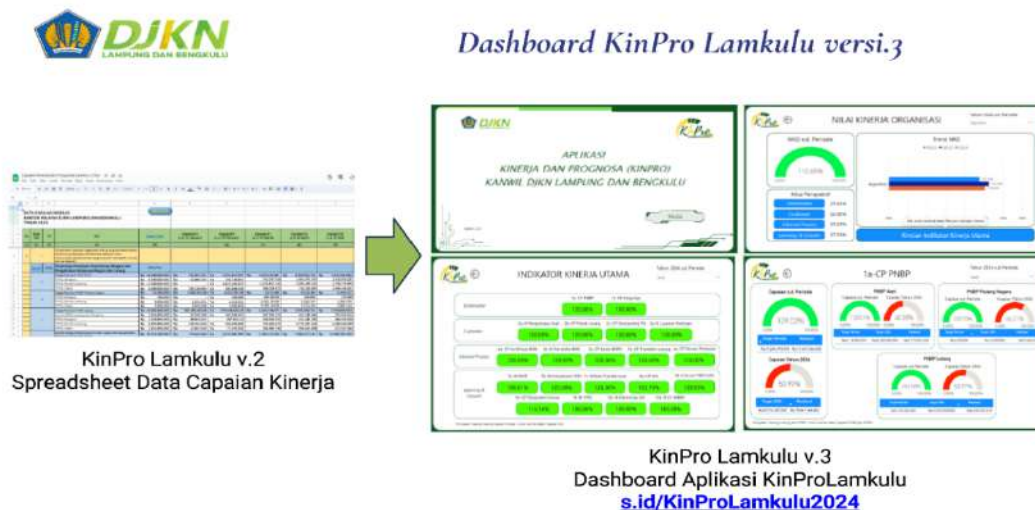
DJKN
LAMPUNG DAN BENGKULU

Dashboard KinPro Lamkulu versi.3

KinPro Lamkulu v.2
Spreadsheet Data Capaian Kinerja

DJKN
KinPro
APLIKASI
KINERJA DAN PROGNOSA (KINPRO)
KANWIL DJKN LAMPUNG DAN BENGKULU

NILAI KINERJA ORGANISASI

INDIKATOR KINERJA UTAMA

1a-CP PNBP

KinPro Lamkulu v.3
Dashboard Aplikasi KinProLamkulu
s.id/KinProLamkulu2024